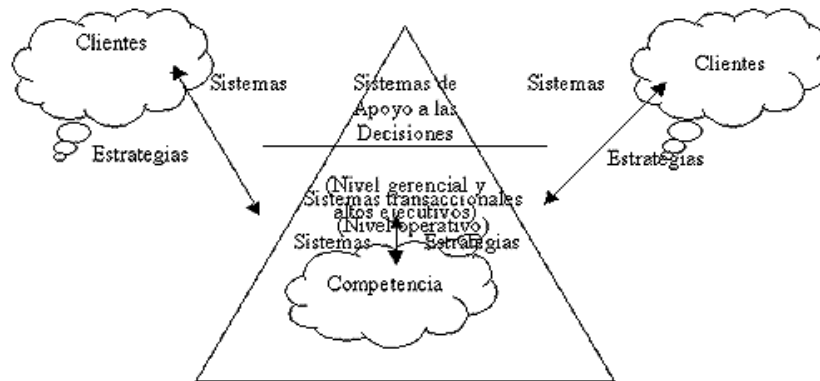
Clientes

Sistemas

Estrategias

Sistemas de Apoyo a las Decisiones

Sistemas

Clientes

Estrategias

(Nivel gerencial y altos ejecutivos)

Sistemas transaccionales (Nivel operativo)

Sistemas

Estrategias

Competencia